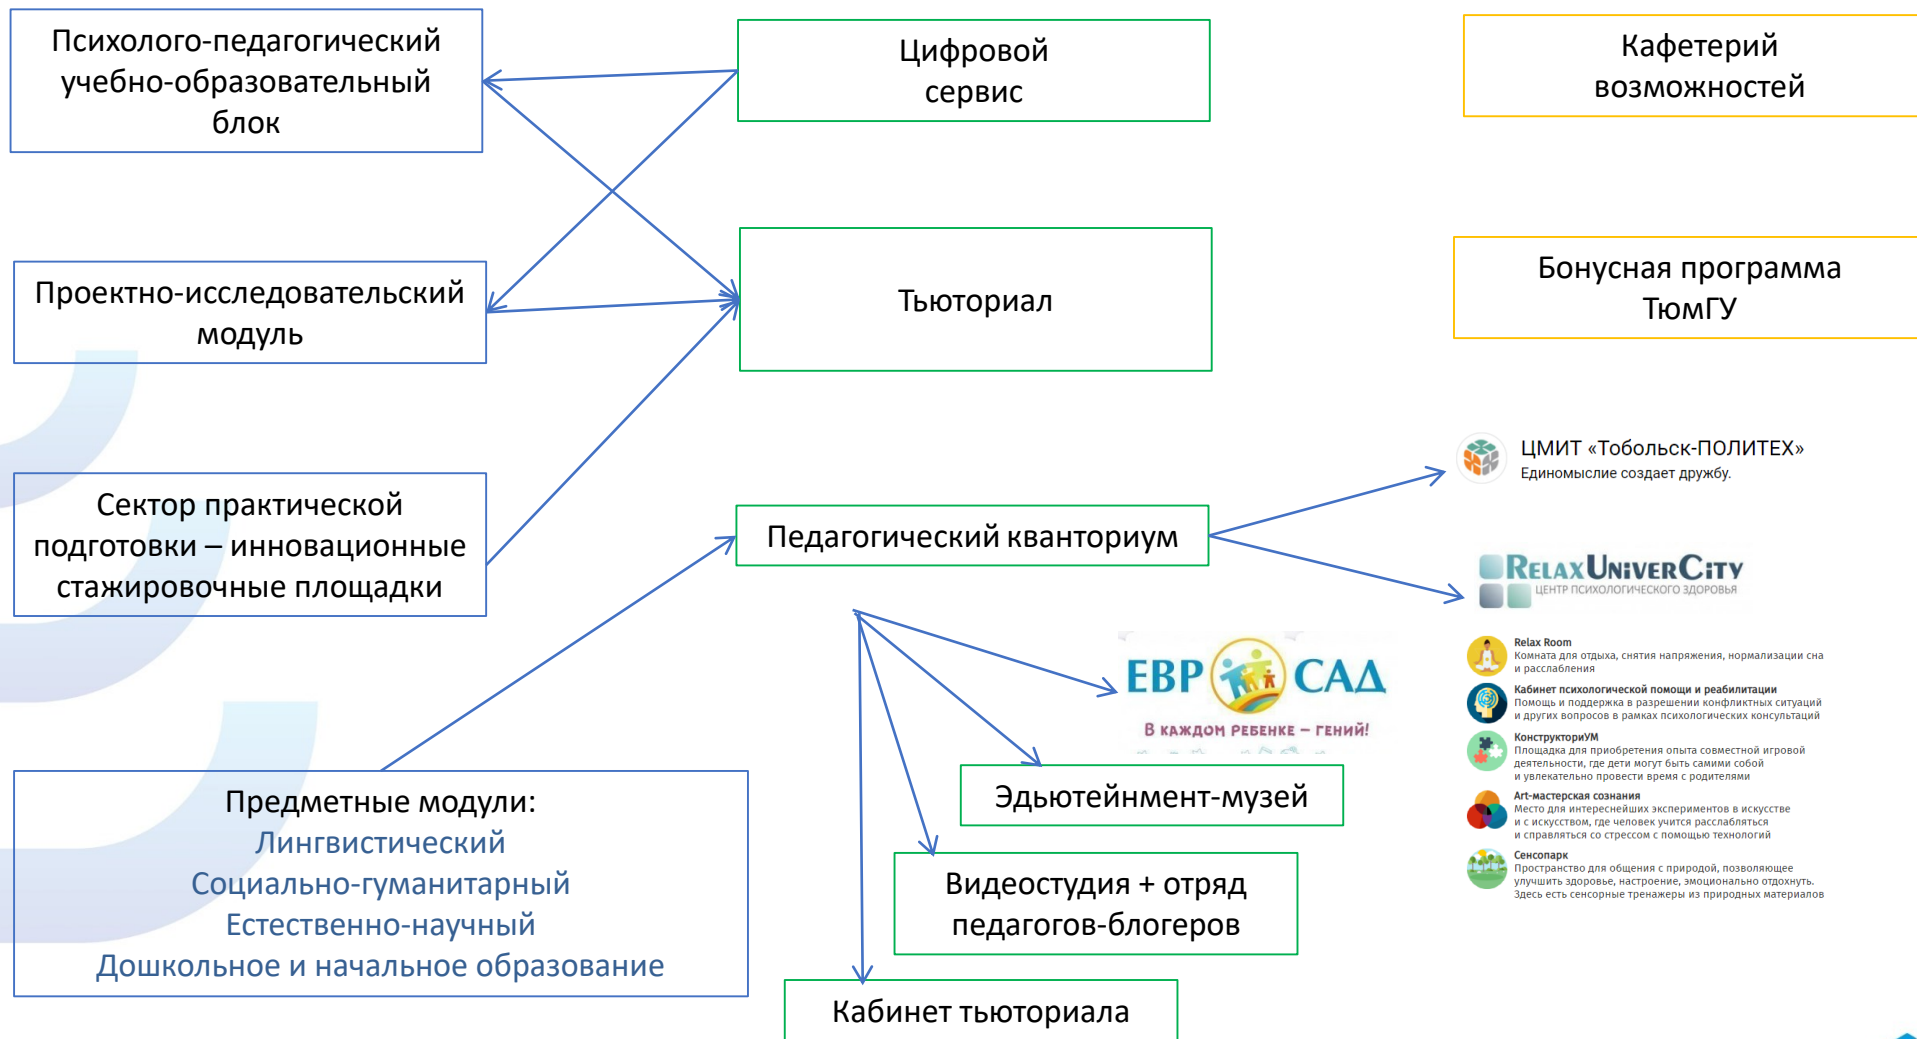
Психолого-педагогический учебно-образовательный блок

Цифровой сервис

Кафетерий возможностей

Проектно-исследовательский модуль

Тьюториал

Бонусная программа ТюмГУ

Сектор практической подготовки – инновационные стажировочные площадки

ЦМИТ «Тобольск-ПОЛИТЕХ»
Единомыслие создает дружбу.

Педагогический кванториум

RelaxUniverCity
ЦЕНТР ПСИХОЛОГИЧЕСКОГО ЗДОРОВЬЯ

Relax Room
Комната для отдыха, снятия напряжения, нормализации сна и расслабления

Кабинет психологической помощи и реабилитации
Помощь и поддержка в разрешении конфликтных ситуаций и других вопросов в рамках психологических консультаций

КонструкториУМ
Площадка для приобретения опыта совместной игровой деятельности, где дети могут быть самими собой и увлекательно провести время с родителями

Art-мастерская сознания
Место для интереснейших экспериментов в искусстве и с искусством, где человек учится расслабляться и справляться со стрессом с помощью технологий

Сенсопарк
Пространство для общения с природой, позволяющее улучшить здоровье, настроение, эмоционально отдохнуть. Здесь есть сенсорные тренажеры из природных материалов

ЕВРСАД
В каждом ребенке – гений!

Эдьютейнмент-музей

Предметные модули:
Лингвистический
Социально-гуманитарный
Естественно-научный
Дошкольное и начальное образование

Видеостудия + отряд педагогов-блогеров

Кабинет тьюториала